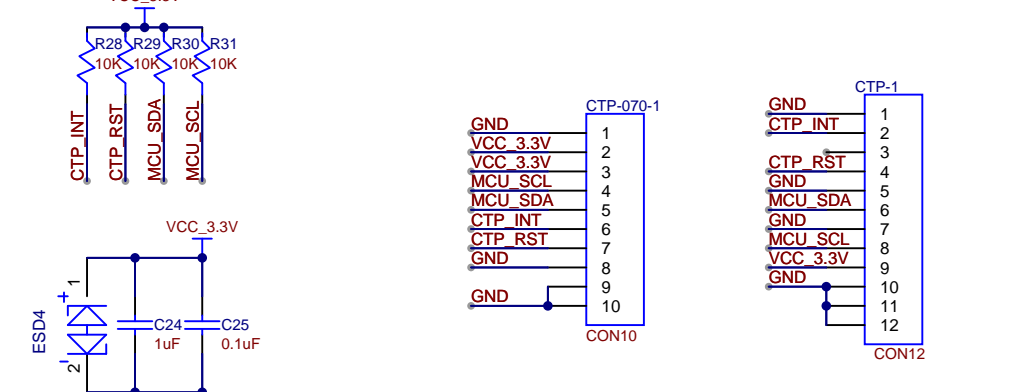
R28
10K
R29
10K
R30
10K
R31
10K

CTP_INT
CTP_RST
MCU_SDA
MCU_SCL

VCC_3.3V
+
1
ESD4
-
2
C24
1uF
C25
0.1uF

CTP-070-1
GND 1
VCC_3.3V 2
VCC_3.3V 3
MCU_SCL 4
MCU_SDA 5
CTP_INT 6
CTP_RST 7
GND 8
9
GND 10
CON10

CTP-1
GND 1
CTP_INT 2
3
CTP_RST 4
GND 5
MCU_SDA 6
GND 7
MCU_SCL 8
VCC_3.3V 9
GND 10
11
12
CON12